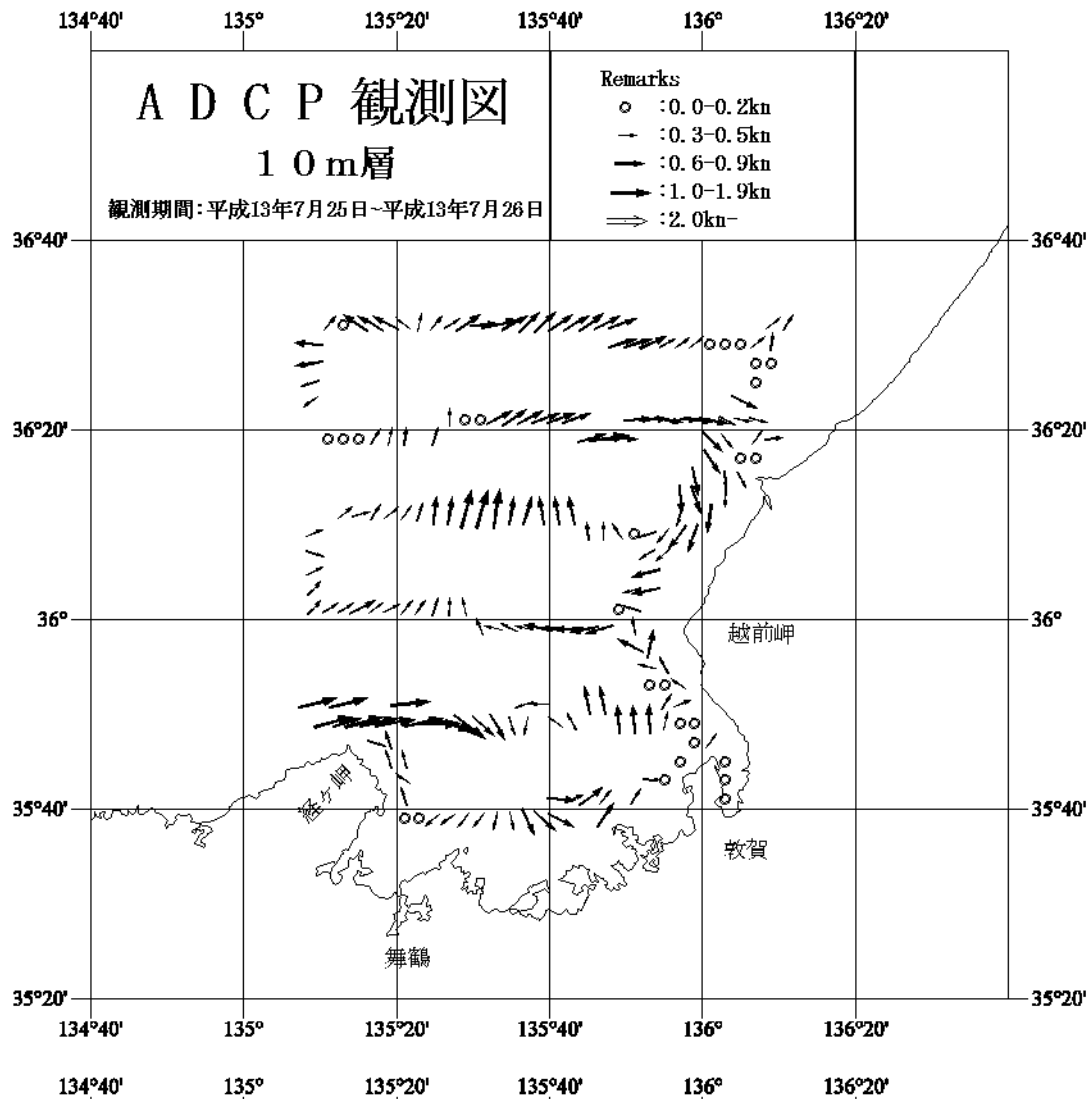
134°40' 135° 135°20' 135°40' 136° 136°20'

ADCP 観測図
10m層
観測期間:平成13年7月25日~平成13年7月26日

Remarks
:0.0-0.2kn
:0.3-0.5kn
:0.6-0.9kn
:1.0-1.9kn
:2.0kn-

36°40' 36°40'
36°20' 36°20'
36° 36°
越前岬
35°40' 35°40'
経ヶ岬
敦賀
舞鶴
35°20' 35°20'

134°40' 135° 135°20' 135°40' 136° 136°20'

134°40' 135° 135°20' 135°40' 136° 136°20'